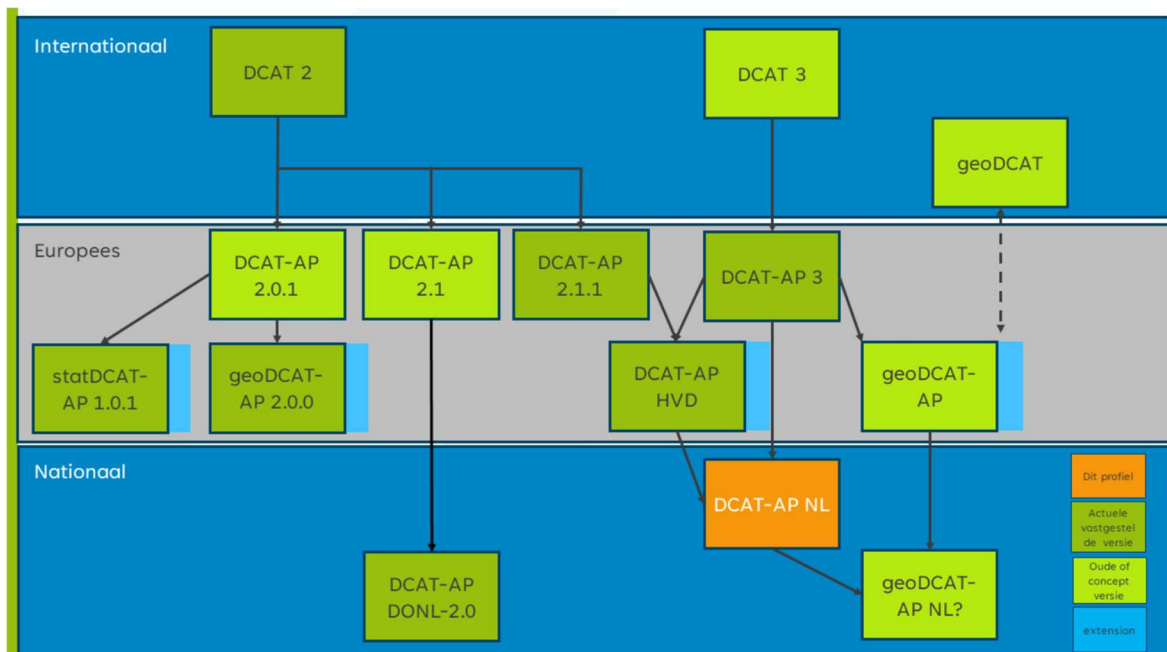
Internationaal

DCAT 2

DCAT 3

geoDCAT

Europees

DCAT-AP 2.0.1

DCAT-AP 2.1

DCAT-AP 2.1.1

DCAT-AP 3

statDCAT-AP 1.0.1

geoDCAT-AP 2.0.0

DCAT-AP HVD

geoDCAT-AP

Nationaal

DCAT-AP NL

DCAT-AP DONL-2.0

geoDCAT-AP NL?

Dit profiel

Actuele vastgestelde versie

Oude of concept versie

extension